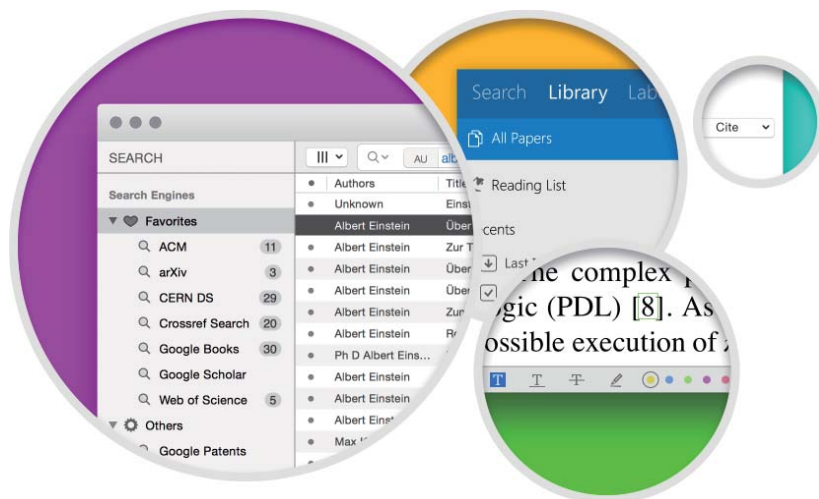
SEARCH

Search Engines

Favorites

ACM 11

arXiv 3

CERN DS 29

Crossref Search 20

Google Books 30

Google Scholar

Web of Science 5

Others

Google Patents

AU alb

| | Authors | Title |
|---|---|---|
| • | Unknown | Eins |
| | Albert Einstein | Über |
| • | Albert Einstein | Zur T |
| • | Albert Einstein | Über |
| • | Albert Einstein | Über |
| • | Albert Einstein | Zur |
| • | Albert Einstein | Re |
| • | Ph D Albert Eins... | |
| • | Albert Einstein | |
| • | Albert Einstein | |
| • | Albert Einst | |
| • | Max | |

Search Library Lab

All Papers

Reading List

cents

Last

the complex

gic (PDL) [8]. As

ossible execution of

Cite